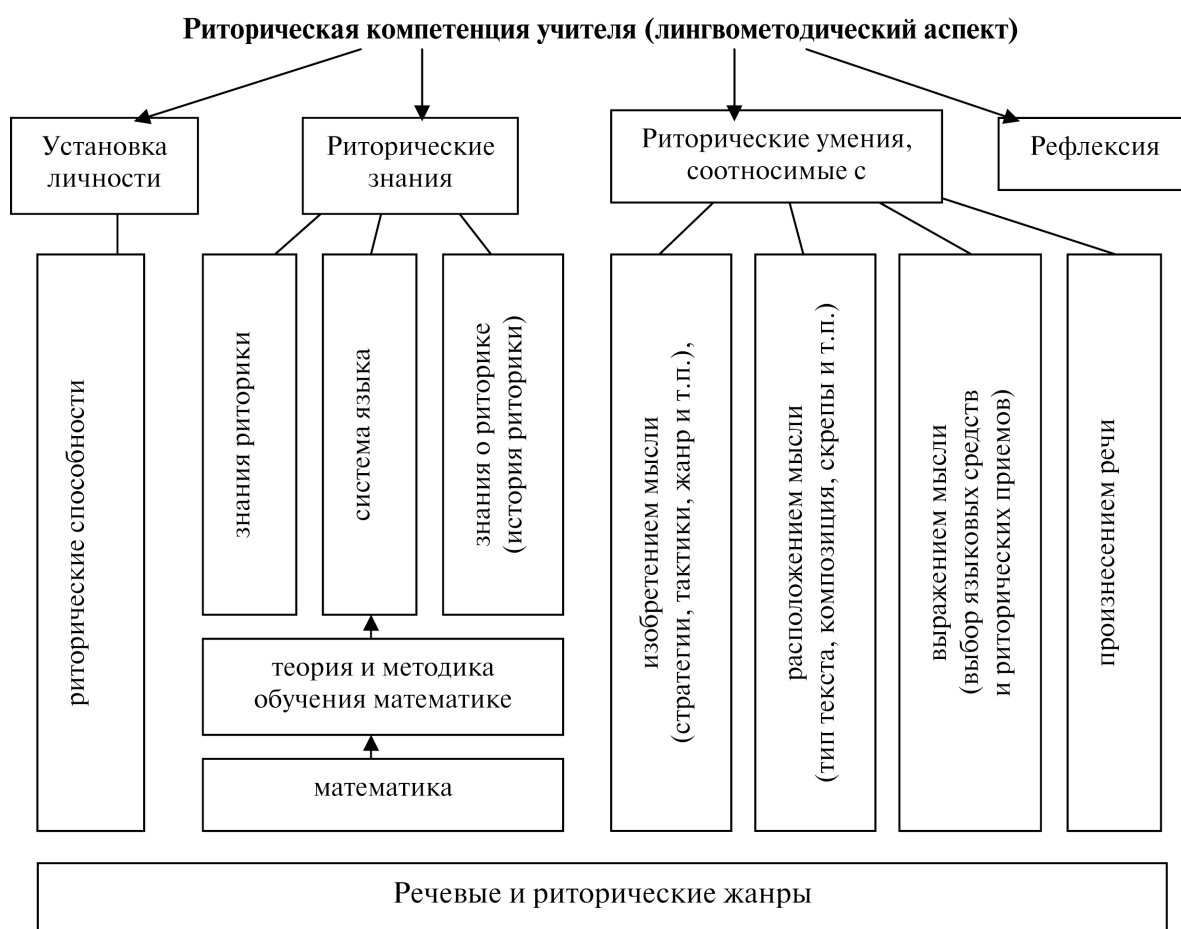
Риторическая компетенция учителя (лингвометодический аспект)

Установка личности

Риторические знания

Риторические умения, соотносимые с

Рефлексия

риторические способности

знания риторики

система языка

знания о риторике (история риторики)

теория и методика обучения математике

математика

изобретением мысли (стратегии, тактики, жанр и т.п.),

расположением мысли (тип текста, композиция, скрепы и т.п.)

выражением мысли (выбор языковых средств и риторических приемов)

произнесением речи

Речевые и риторические жанры